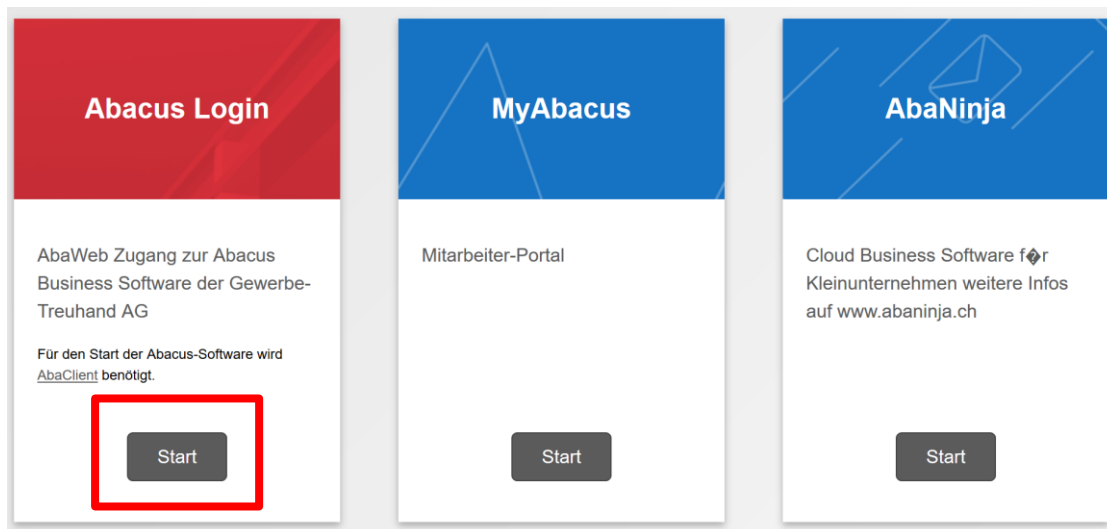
Abacus Login

AbaWeb Zugang zur Abacus Business Software der Gewerbe-Treuhand AG

Für den Start der Abacus-Software wird AbaClient benötigt.

Start

MyAbacus

Mitarbeiter-Portal

Start

AbaNinja

Cloud Business Software f�r Kleinunternehmen weitere Infos auf www.abaninja.ch

Start